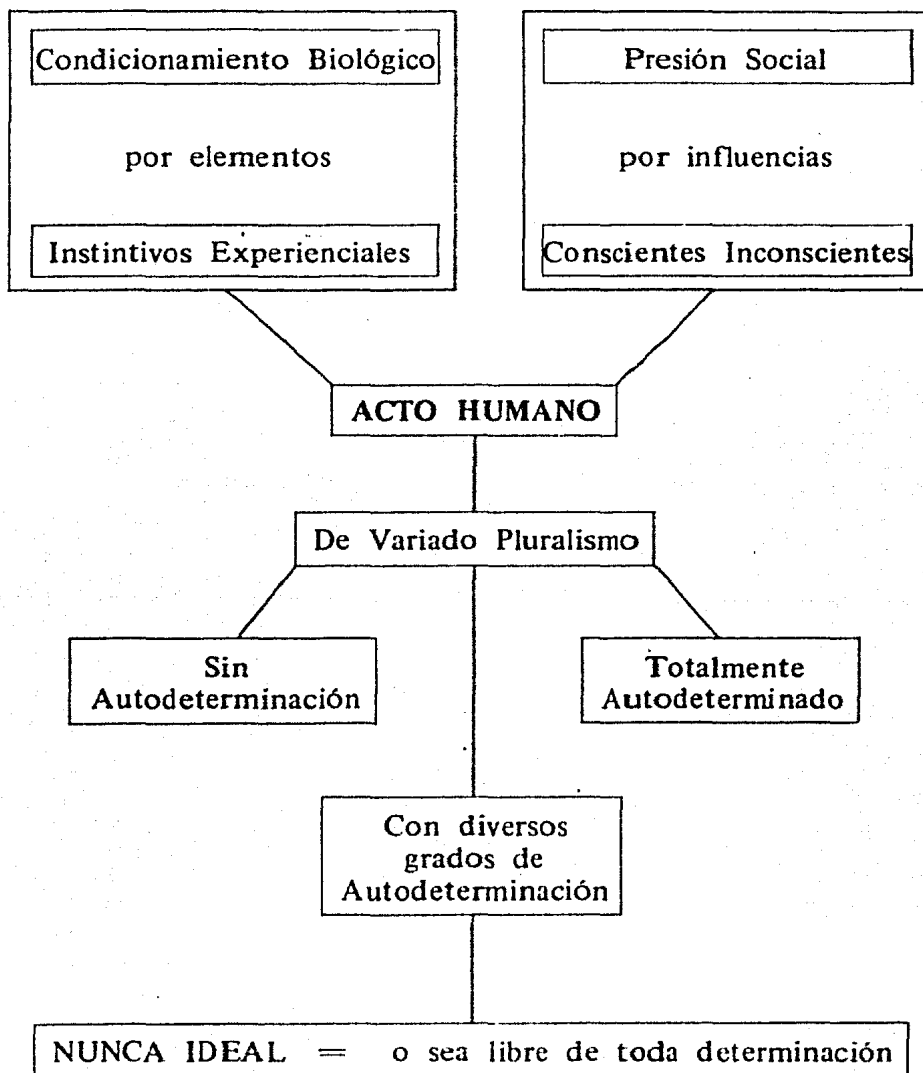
Condicionamiento Biológico

por elementos

Instintivos Experienciales

Presión Social

por influencias

Conscientes Inconscientes

ACTO HUMANO

De Variado Pluralismo

Sin Autodeterminación

Totalmente Autodeterminado

Con diversos grados de Autodeterminación

NUNCA IDEAL = o sea libre de toda determinación